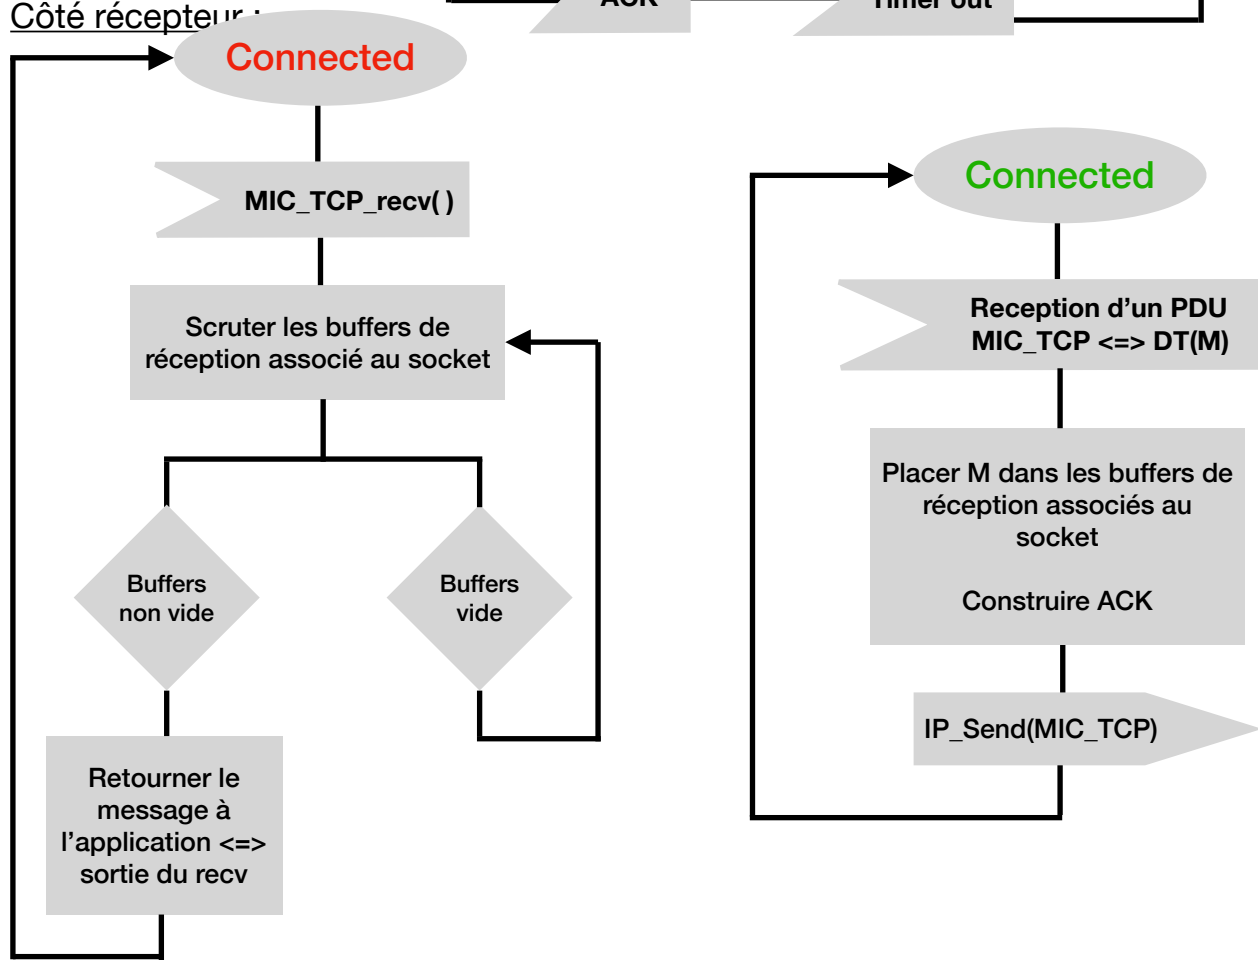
Côté récepteur :

ACK

Timer out

Connected

MIC_TCP_recv( )

Scruter les buffers de réception associé au socket

Buffers non vide

Buffers vide

Retourner le message à l'application <=> sortie du recv

Connected

Reception d'un PDU MIC_TCP <=> DT(M)

Placer M dans les buffers de réception associés au socket

Construire ACK

IP_Send(MIC_TCP)